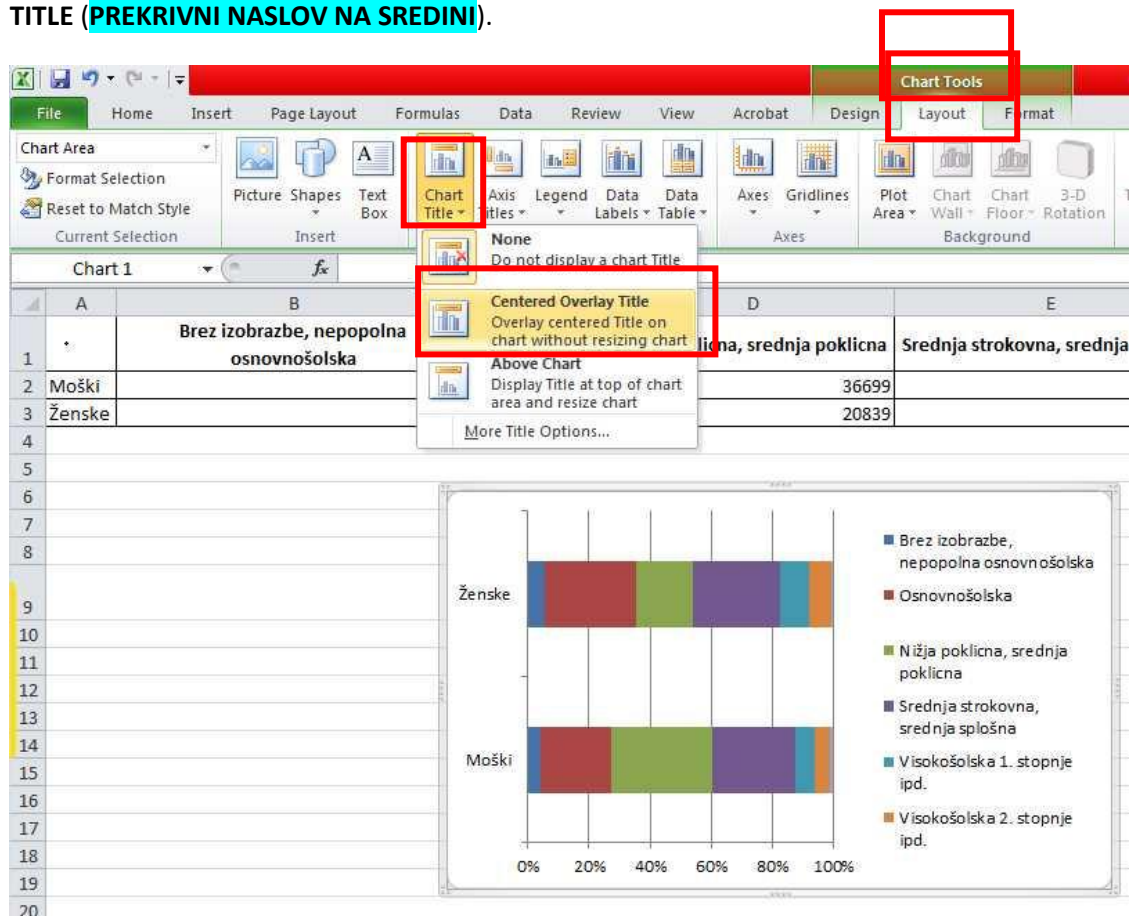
TITLE (PREKRIVNI NASLOV NA SREDINI).

Chart Tools

File Home Insert Page Layout Formulas Data Review View Acrobat Design Layout Format

Chart Area
Format Selection
Reset to Match Style
Current Selection

Picture Shapes Text Box
Insert

Chart Title Axis Titles Legend Data Labels Data Table

Axes Gridlines
Axes

Plot Area Chart Wall Chart Floor 3-D Rotation
Background

None
Do not display a chart Title

Centered Overlay Title
Overlay centered Title on chart without resizing chart

Above Chart
Display Title at top of chart area and resize chart

More Title Options...

Chart 1 $f_x$

| | A | B | C | D | E |
|---|---|---|---|---|---|
| 1 | | Brez izobrazbe, nepopolna osnovnošolska | | lična, srednja poklicna | Srednja strokovna, srednja |
| 2 | Moški | | | 36699 | |
| 3 | Ženske | | | 20839 | |
| 4 | | | | | |
| 5 | | | | | |
| 6 | | | | | |
| 7 | | | | | |
| 8 | | | | | |
| 9 | | | | | |
| 10 | | | | | |
| 11 | | | | | |
| 12 | | | | | |
| 13 | | | | | |
| 14 | | | | | |
| 15 | | | | | |
| 16 | | | | | |
| 17 | | | | | |
| 18 | | | | | |
| 19 | | | | | |
| 20 | | | | | |

Ženske
Moški

0% 20% 40% 60% 80% 100%

Brez izobrazbe, nepopolna osnovnošolska
Osnovnošolska
Nižja poklicna, srednja poklicna
Srednja strokovna, srednja splošna
Visokošolska 1. stopnje ipd.
Visokošolska 2. stopnje ipd.